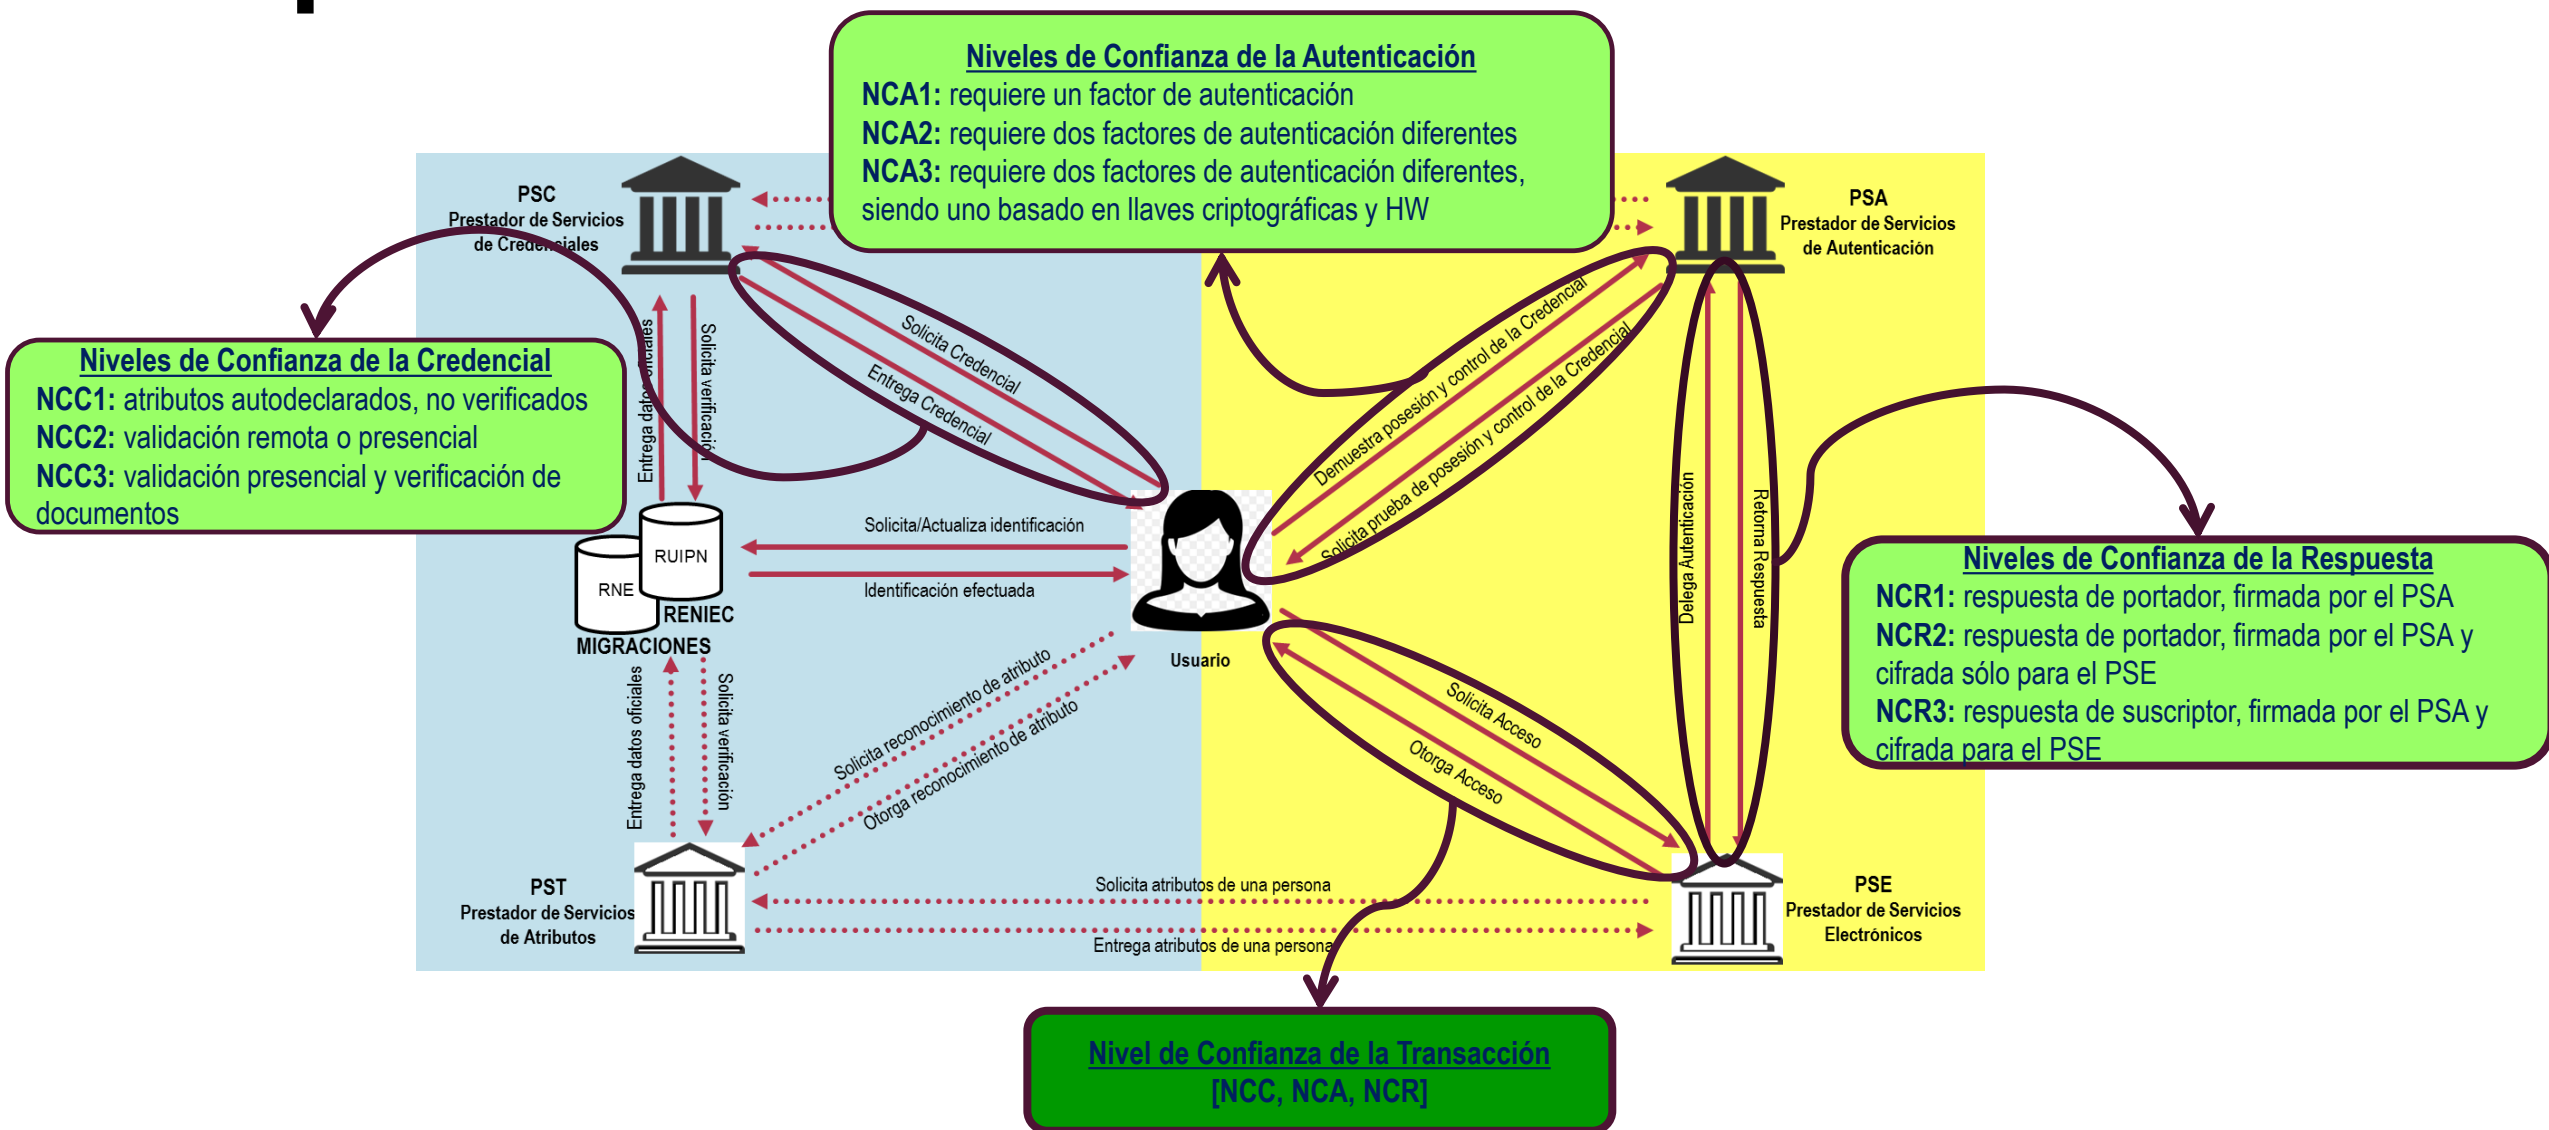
Niveles de Confianza de la Autenticación
NCA1: requiere un factor de autenticación
NCA2: requiere dos factores de autenticación diferentes
NCA3: requiere dos factores de autenticación diferentes, siendo uno basado en llaves criptográficas y HW

PSC
Prestador de Servicios de Credenciales

PSA
Prestador de Servicios de Autenticación

Niveles de Confianza de la Credencial
NCC1: atributos autodeclarados, no verificados
NCC2: validación remota o presencial
NCC3: validación presencial y verificación de documentos

Entrega datos oficiales
Solicita verificación
Solicita Credencial
Entrega Credencial
Demuestra posesión y control de la Credencial
Solicita prueba de posesión y control de la Credencial
Delega Autenticación
Retorna Respuesta

RUIPN
RNE
RENIEC
MIGRACIONES

Solicita/Actualiza identificación
Identificación efectuada

Usuario

Niveles de Confianza de la Respuesta
NCR1: respuesta de portador, firmada por el PSA
NCR2: respuesta de portador, firmada por el PSA y cifrada sólo para el PSE
NCR3: respuesta de suscriptor, firmada por el PSA y cifrada para el PSE

Entrega datos oficiales
Solicita verificación
Solicita reconocimiento de atributo
Otorga reconocimiento de atributo
Solicita Acceso
Otorga Acceso

PST
Prestador de Servicios de Atributos

Solicita atributos de una persona
Entrega atributos de una persona

PSE
Prestador de Servicios Electrónicos

Nivel de Confianza de la Transacción
[NCC, NCA, NCR]